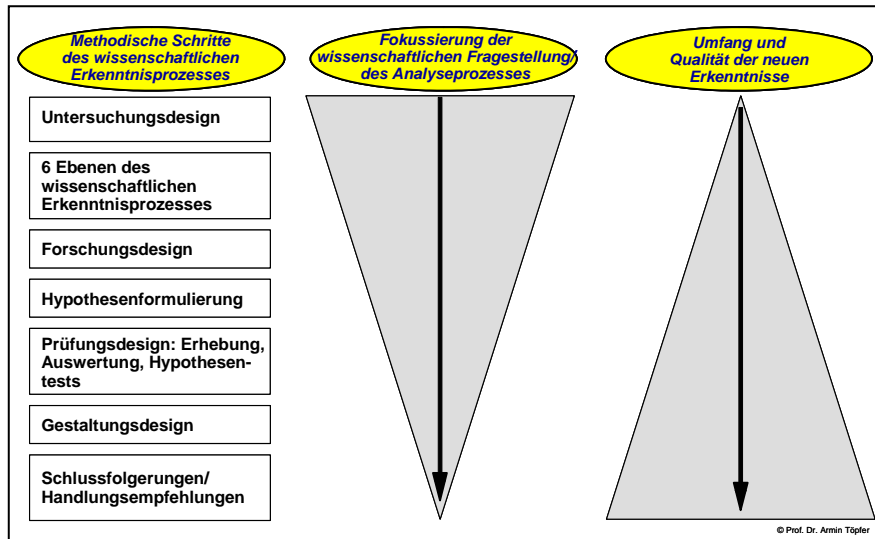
Methodische Schritte des wissenschaftlichen Erkenntnisprozesses

Fokussierung der wissenschaftlichen Fragestellung/ des Analyseprozesses

Umfang und Qualität der neuen Erkenntnisse

Untersuchungsdesign

6 Ebenen des wissenschaftlichen Erkenntnisprozesses

Forschungsdesign

Hypothesenformulierung

Prüfungsdesign: Erhebung, Auswertung, Hypothesentests

Gestaltungsdesign

Schlussfolgerungen/ Handlungsempfehlungen

© Prof. Dr. Armin Töpfer